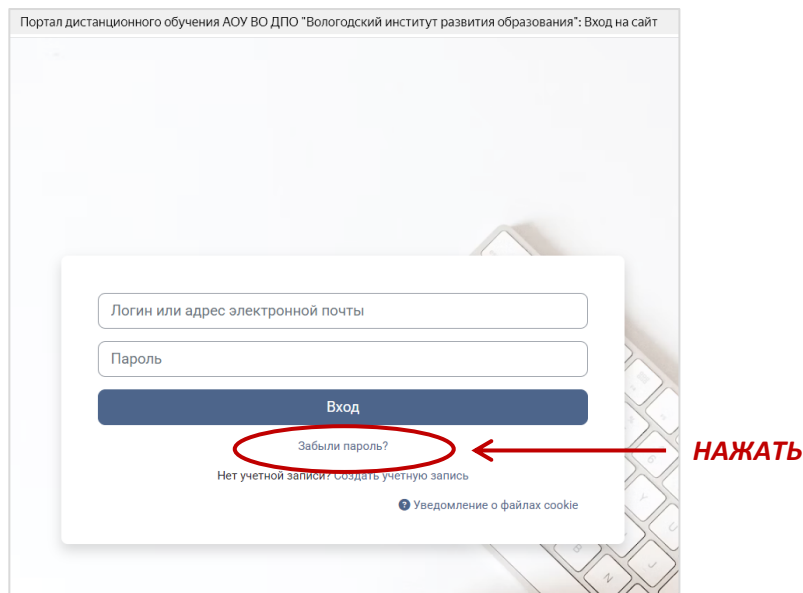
Портал дистанционного обучения АОУ ВО ДПО "Вологодский институт развития образования": Вход на сайт

Логин или адрес электронной почты

Пароль

Вход

Забыли пароль?

НАЖАТЬ

Нет учетной записи? Создать учетную запись

Уведомление о файлах cookie